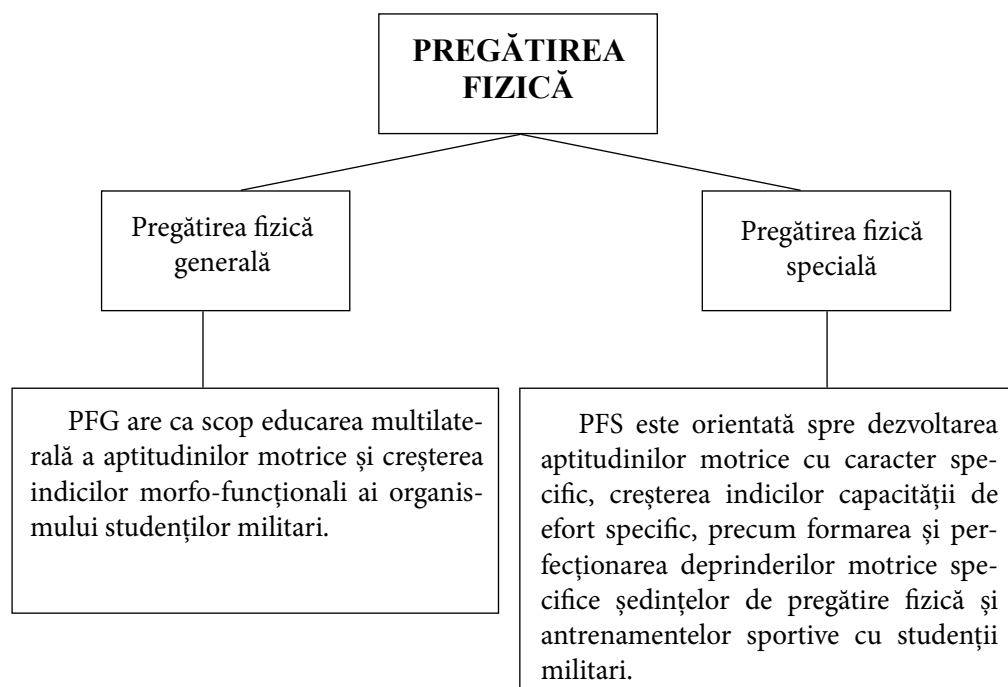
PREGĂTIREA FIZICĂ

Pregătirea fizică generală

Pregătirea fizică specială

PFG are ca scop educarea multilaterală a aptitudinilor motrice și creșterea indicilor morfo-funcționali ai organismului studenților militari.

PFS este orientată spre dezvoltarea aptitudinilor motrice cu caracter specific, creșterea indicilor capacității de efort specific, precum formarea și perfecționarea deprinderilor motrice specifice ședințelor de pregătire fizică și antrenamentelor sportive cu studenții militari.